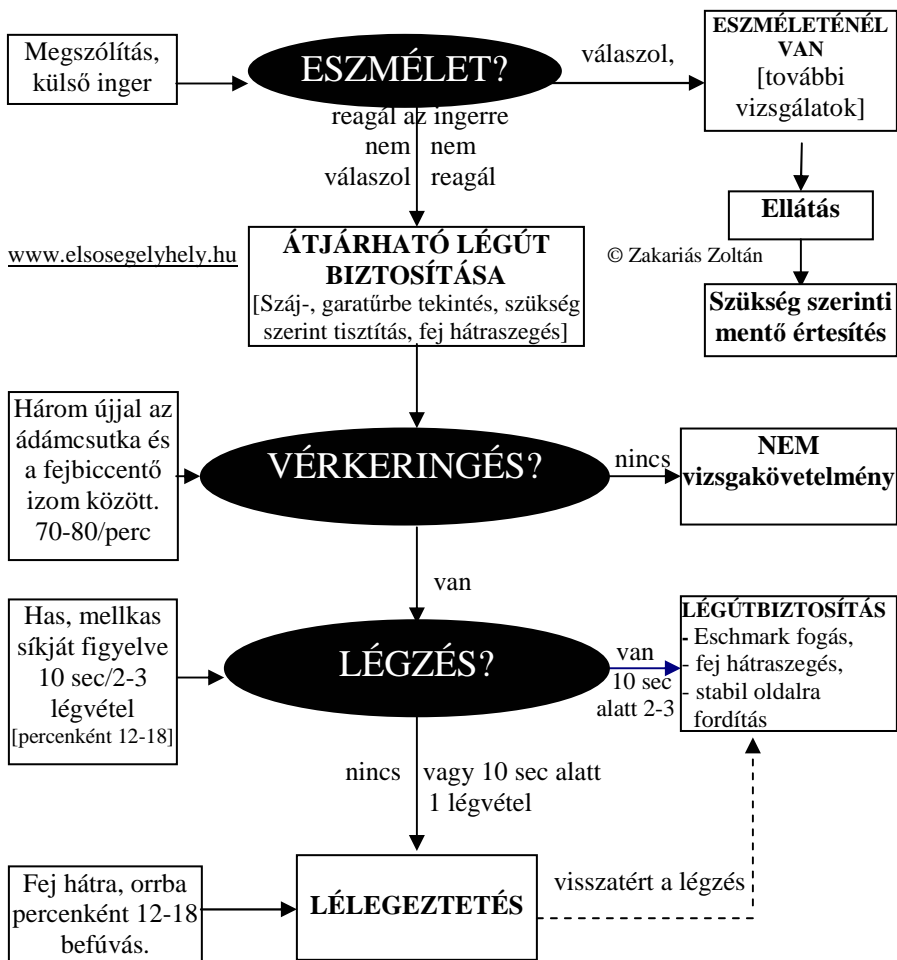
Megszólítás, külső inger

ESZMÉLET?

válaszol,

ESZMÉLETÉNÉL VAN
[további vizsgálatok]

reagál az ingerre

nem válaszol

nem reagál

Ellátás

© Zakariás Zoltán

Szükség szerinti mentő értesítés

www.elsosegelyhely.hu

ÁTJÁRHATÓ LÉGÚT BIZTOSÍTÁSA
[Száj-, garatűrbe tekintés, szükség szerint tisztítás, fej hátraszegés]

Három újjal az ádámcsutka és a fejbiccentő izom között. 70-80/perc

VÉRKERINGÉS?

nincs

NEM vizsgakövetelmény

van

Has, mellkas síkját figyelve 10 sec/2-3 légvétel
[percenként 12-18]

LÉGZÉS?

van
10 sec alatt 2-3

LÉGÚTBIZTOSÍTÁS
- Eschmark fogás,
- fej hátraszegés,
- stabil oldalra fordítás

nincs

vagy 10 sec alatt 1 légvétel

Fej hátra, orrba percenként 12-18 befúvás.

LÉLEGEZTETÉS

visszatért a légzés